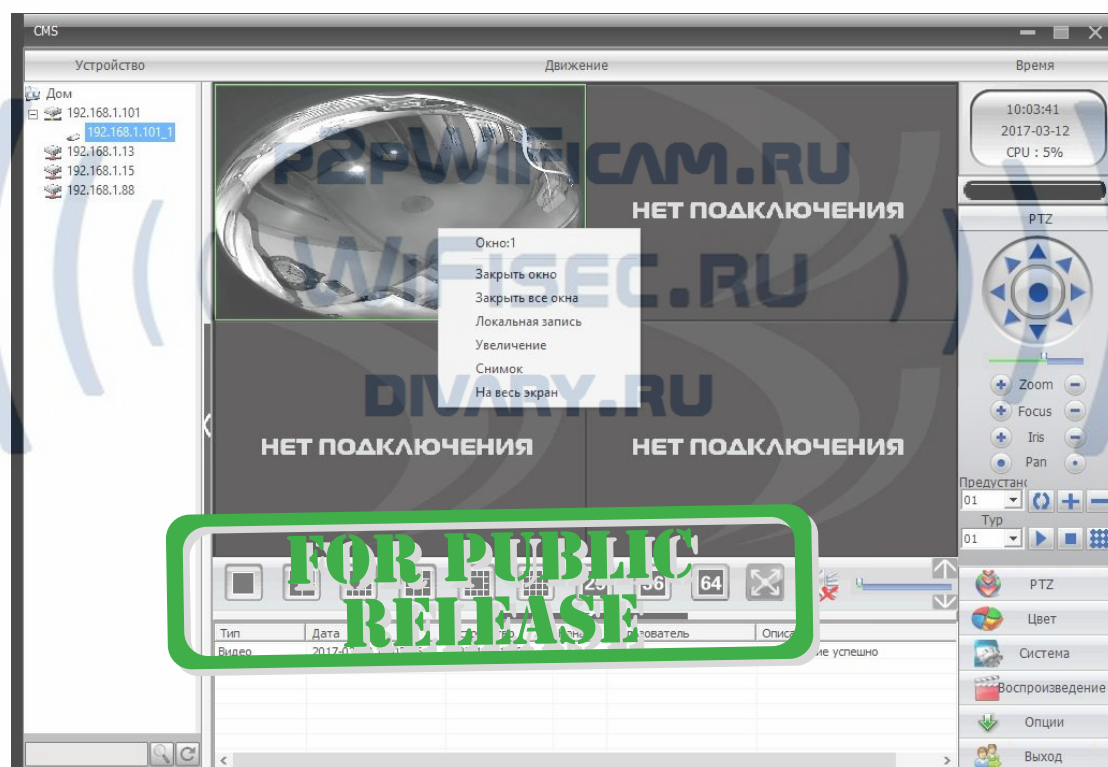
CMS

Устройство

Движение

Время

Дом
192.168.1.101
192.168.1.101_1
192.168.1.13
192.168.1.15
192.168.1.88

P2PWIFICAM.RU
WIFISEC.RU
DIVARY.RU

НЕТ ПОДКЛЮЧЕНИЯ

Окно:1
Закрыть окно
Закрыть все окна
Локальная запись
Увеличение
Снимок
На весь экран

НЕТ ПОДКЛЮЧЕНИЯ

НЕТ ПОДКЛЮЧЕНИЯ

10:03:41
2017-03-12
CPU : 5%

PTZ

Zoom
Focus
Iris
Pan

Предустано
01
Тур
01

FOR PUBLIC RELEASE

25
36
64

| Тип | Дата | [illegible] | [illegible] | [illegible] | ользователь | Описа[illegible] |
|---|---|---|---|---|---|---|
| Видео | 2017-0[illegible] | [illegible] | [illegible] | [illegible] | | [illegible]ие успешно |

PTZ
Цвет
Система
Воспроизведение
Опции
Выход